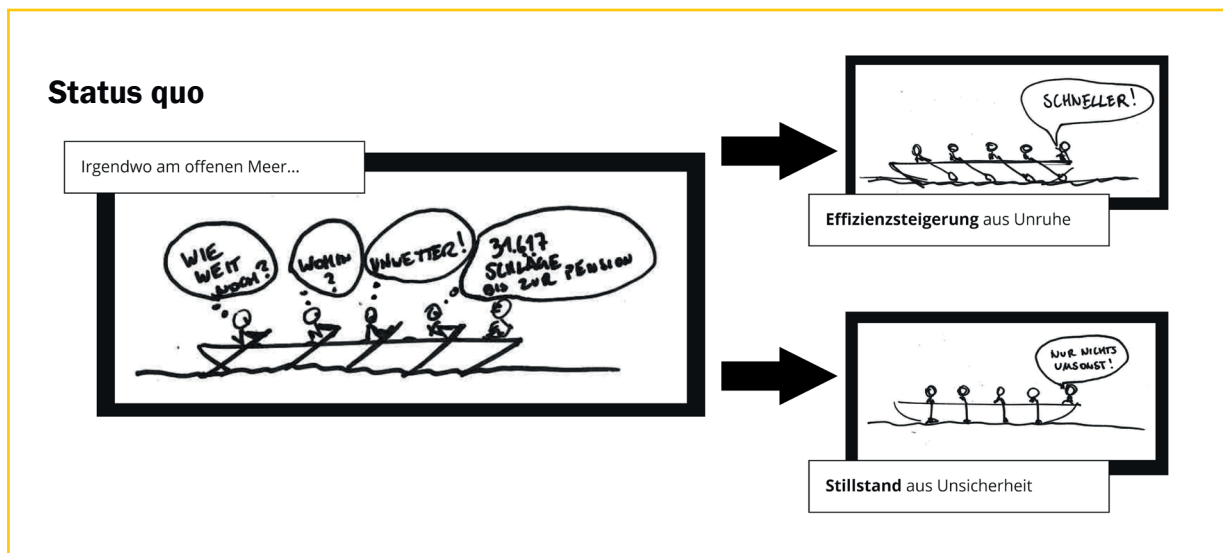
Status quo

Irgendwo am offenen Meer...

WIE WEIT NOCH?

WOHIN?

UNWETTER!

31.617 SCHLÄGE BIS ZUR PENSION

SCHNELLER!

Effizienzsteigerung aus Unruhe

NUR NICHTS UMSONST!

Stillstand aus Unsicherheit